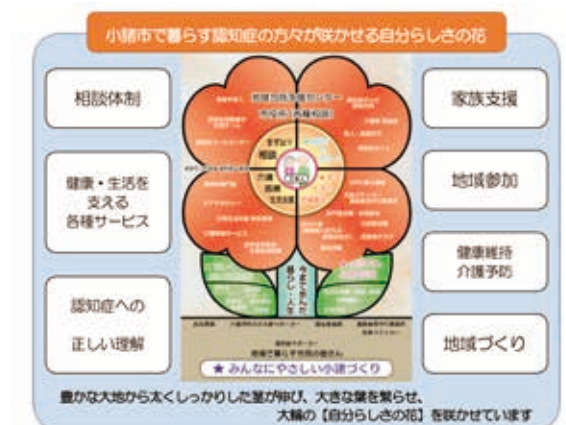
小諸市で暮らす認知症の方々が咲かせる自分らしさの花

相談体制

健康・生活を支える各種サービス

認知症への正しい理解

家族支援

地域参加

健康維持介護予防

地域づくり

地域包括支援センター

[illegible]

★ みんなにやさしい小諸づくり

豊かな大地から太くしっかりした茎が伸び、大きな葉を繁らせ、大輪の【自分らしさの花】を咲かせています